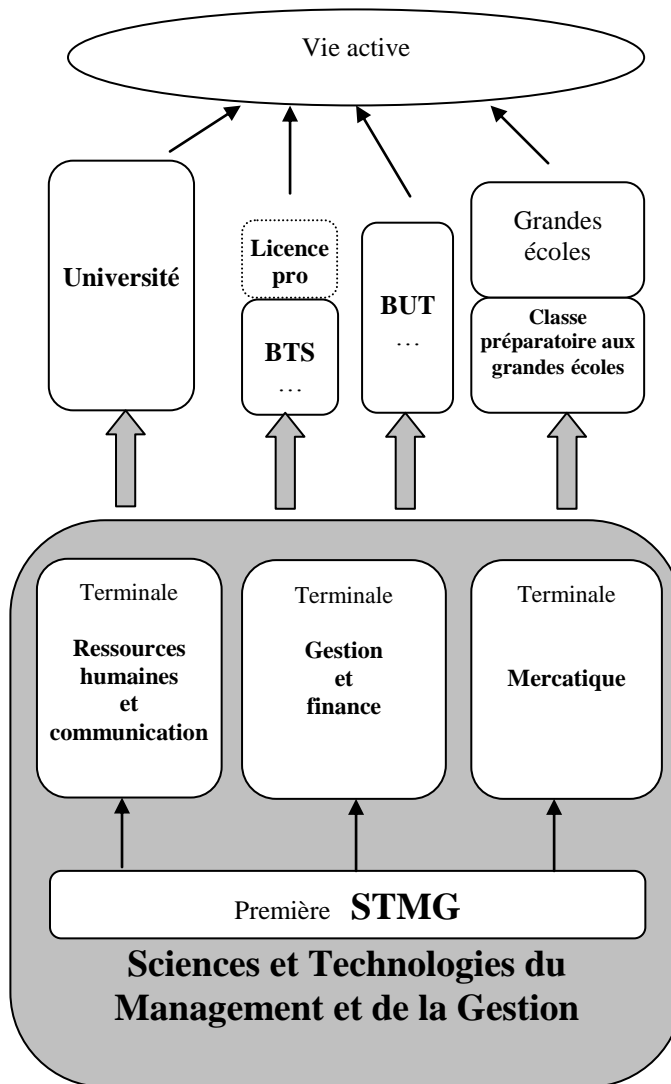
Vie active

Université

Licence pro

BTS
…

BUT
…

Grandes écoles

Classe préparatoire aux grandes écoles

Terminale
Ressources humaines et communication

Terminale
Gestion et finance

Terminale
Mercatique

Première STMG

Sciences et Technologies du Management et de la Gestion